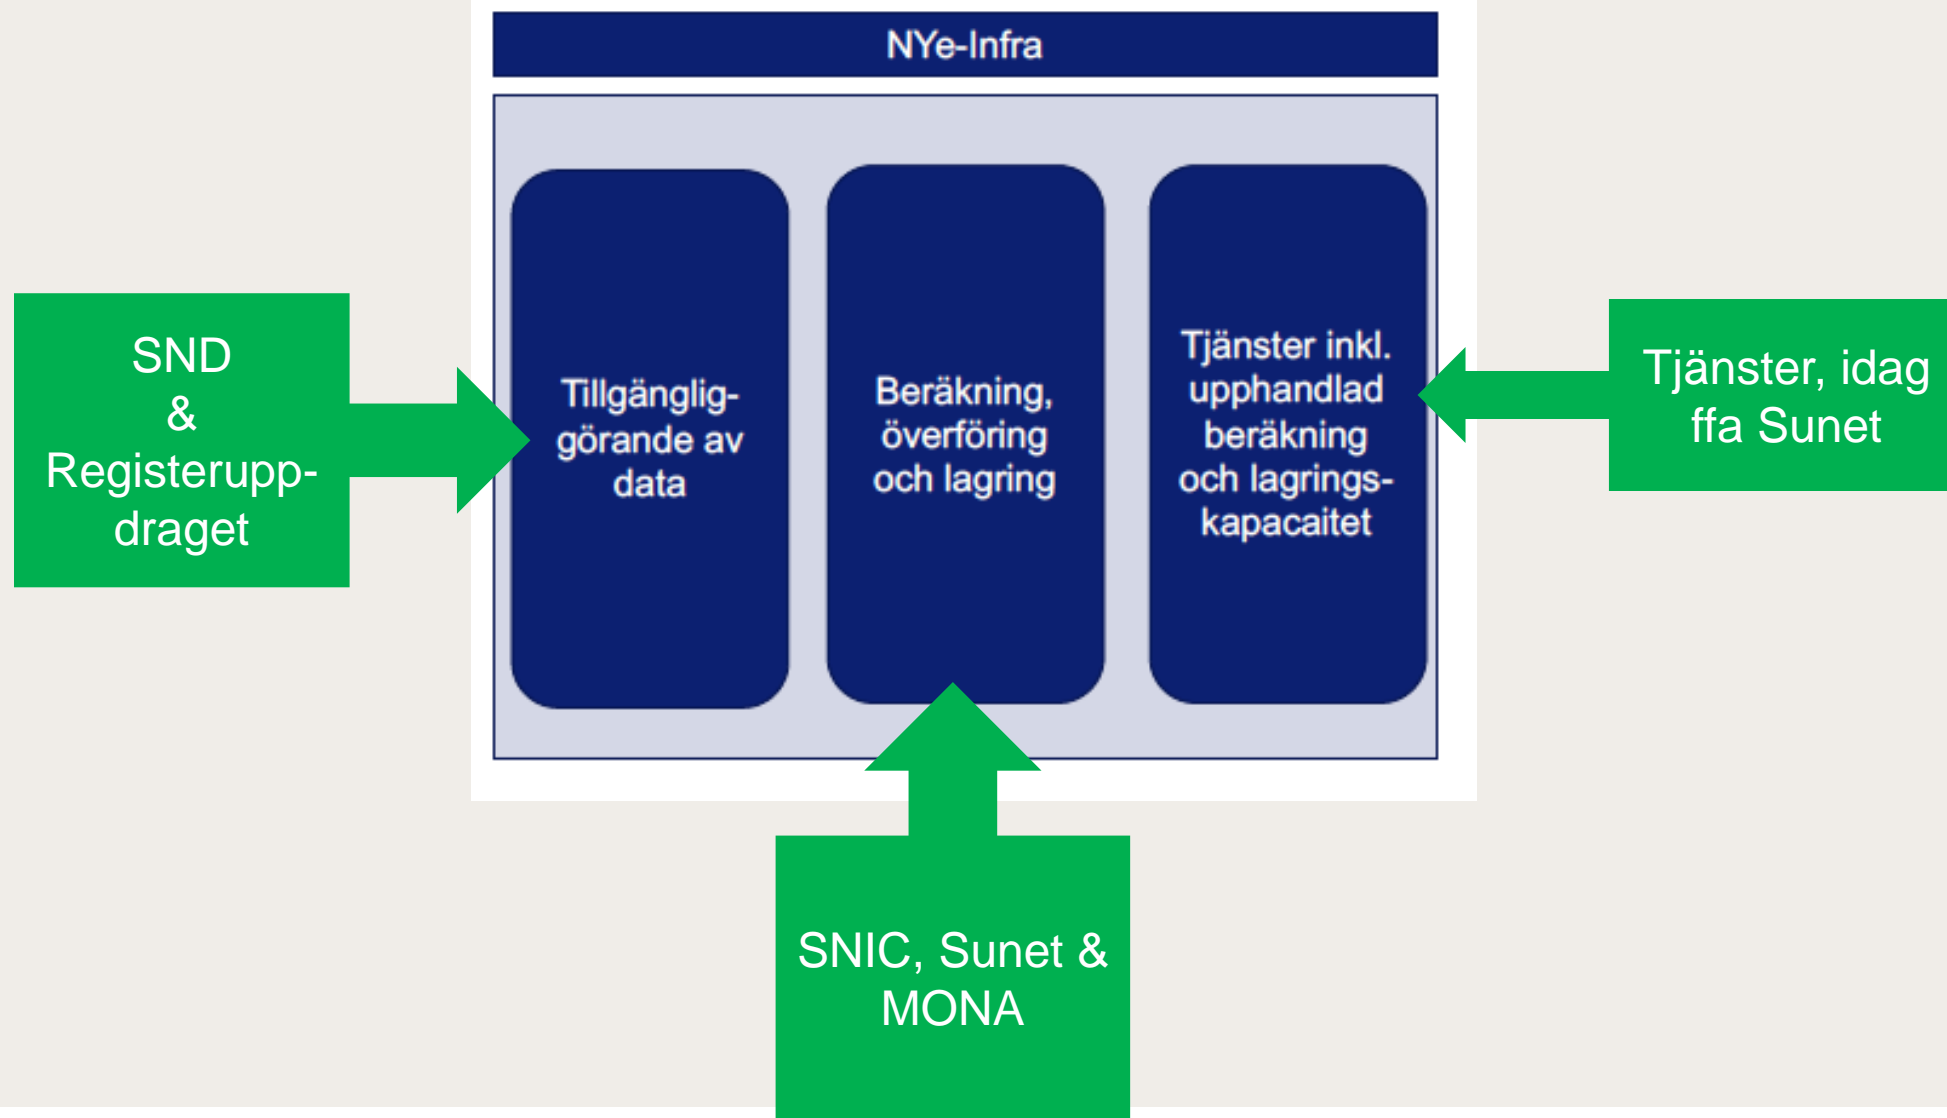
NYe-Infra

SND & Registerupp-draget

Tillgänglig-görande av data

Beräkning, överföring och lagring

Tjänster inkl. upphandlad beräkning och lagrings-kapacaitet

Tjänster, idag ffa Sunet

SNIC, Sunet & MONA